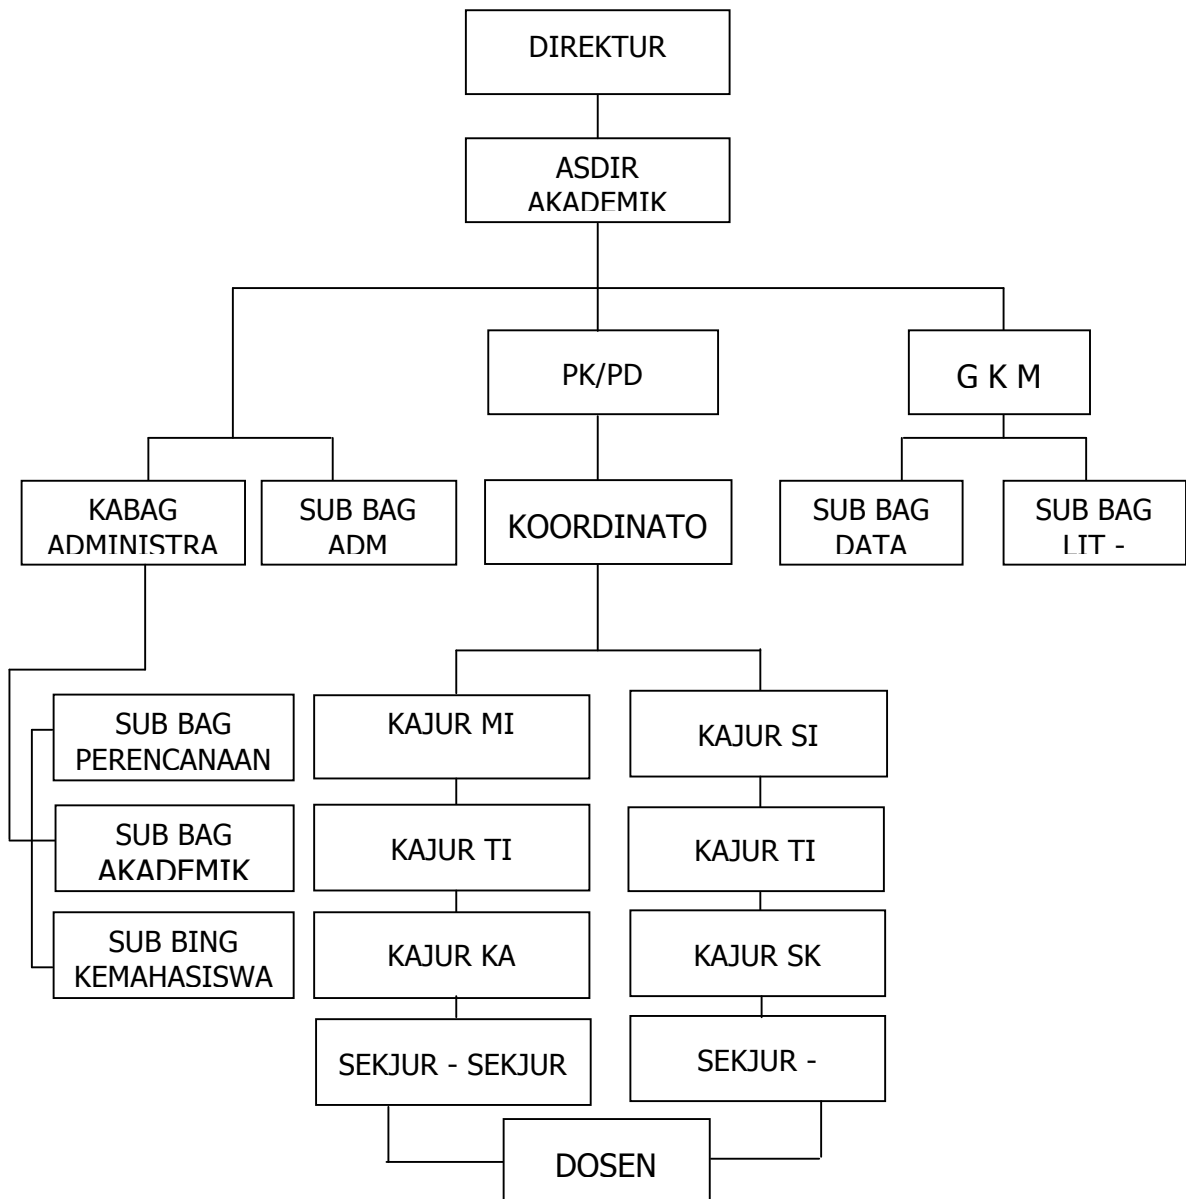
DIREKTUR

ASDIR AKADEMIK

PK/PD

G K M

KABAG ADMINISTRA

SUB BAG ADM

KOORDINATO

SUB BAG DATA

SUB BAG LIT -

SUB BAG PERENCANAAN

SUB BAG AKADEMIK

SUB BING KEMAHASISWA

KAJUR MI

KAJUR TI

KAJUR KA

SEKJUR - SEKJUR

KAJUR SI

KAJUR TI

KAJUR SK

SEKJUR -

DOSEN